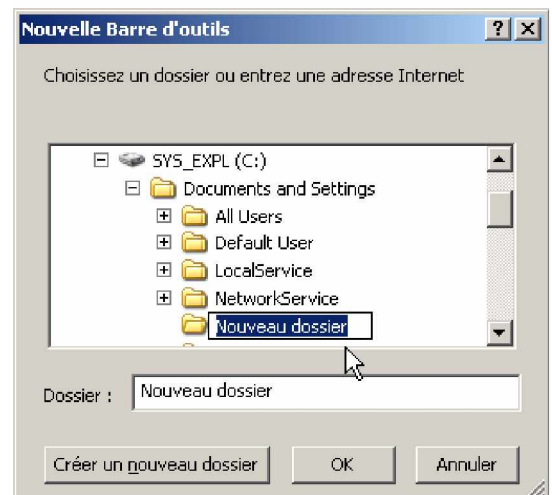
Nouvelle Barre d'outils

?

X

Choisissez un dossier ou entrez une adresse Internet

SYS_EXPL (C:)

Documents and Settings

All Users

Default User

LocalService

NetworkService

Nouveau dossier

Dossier :

Nouveau dossier

Créer un nouveau dossier

OK

Annuler